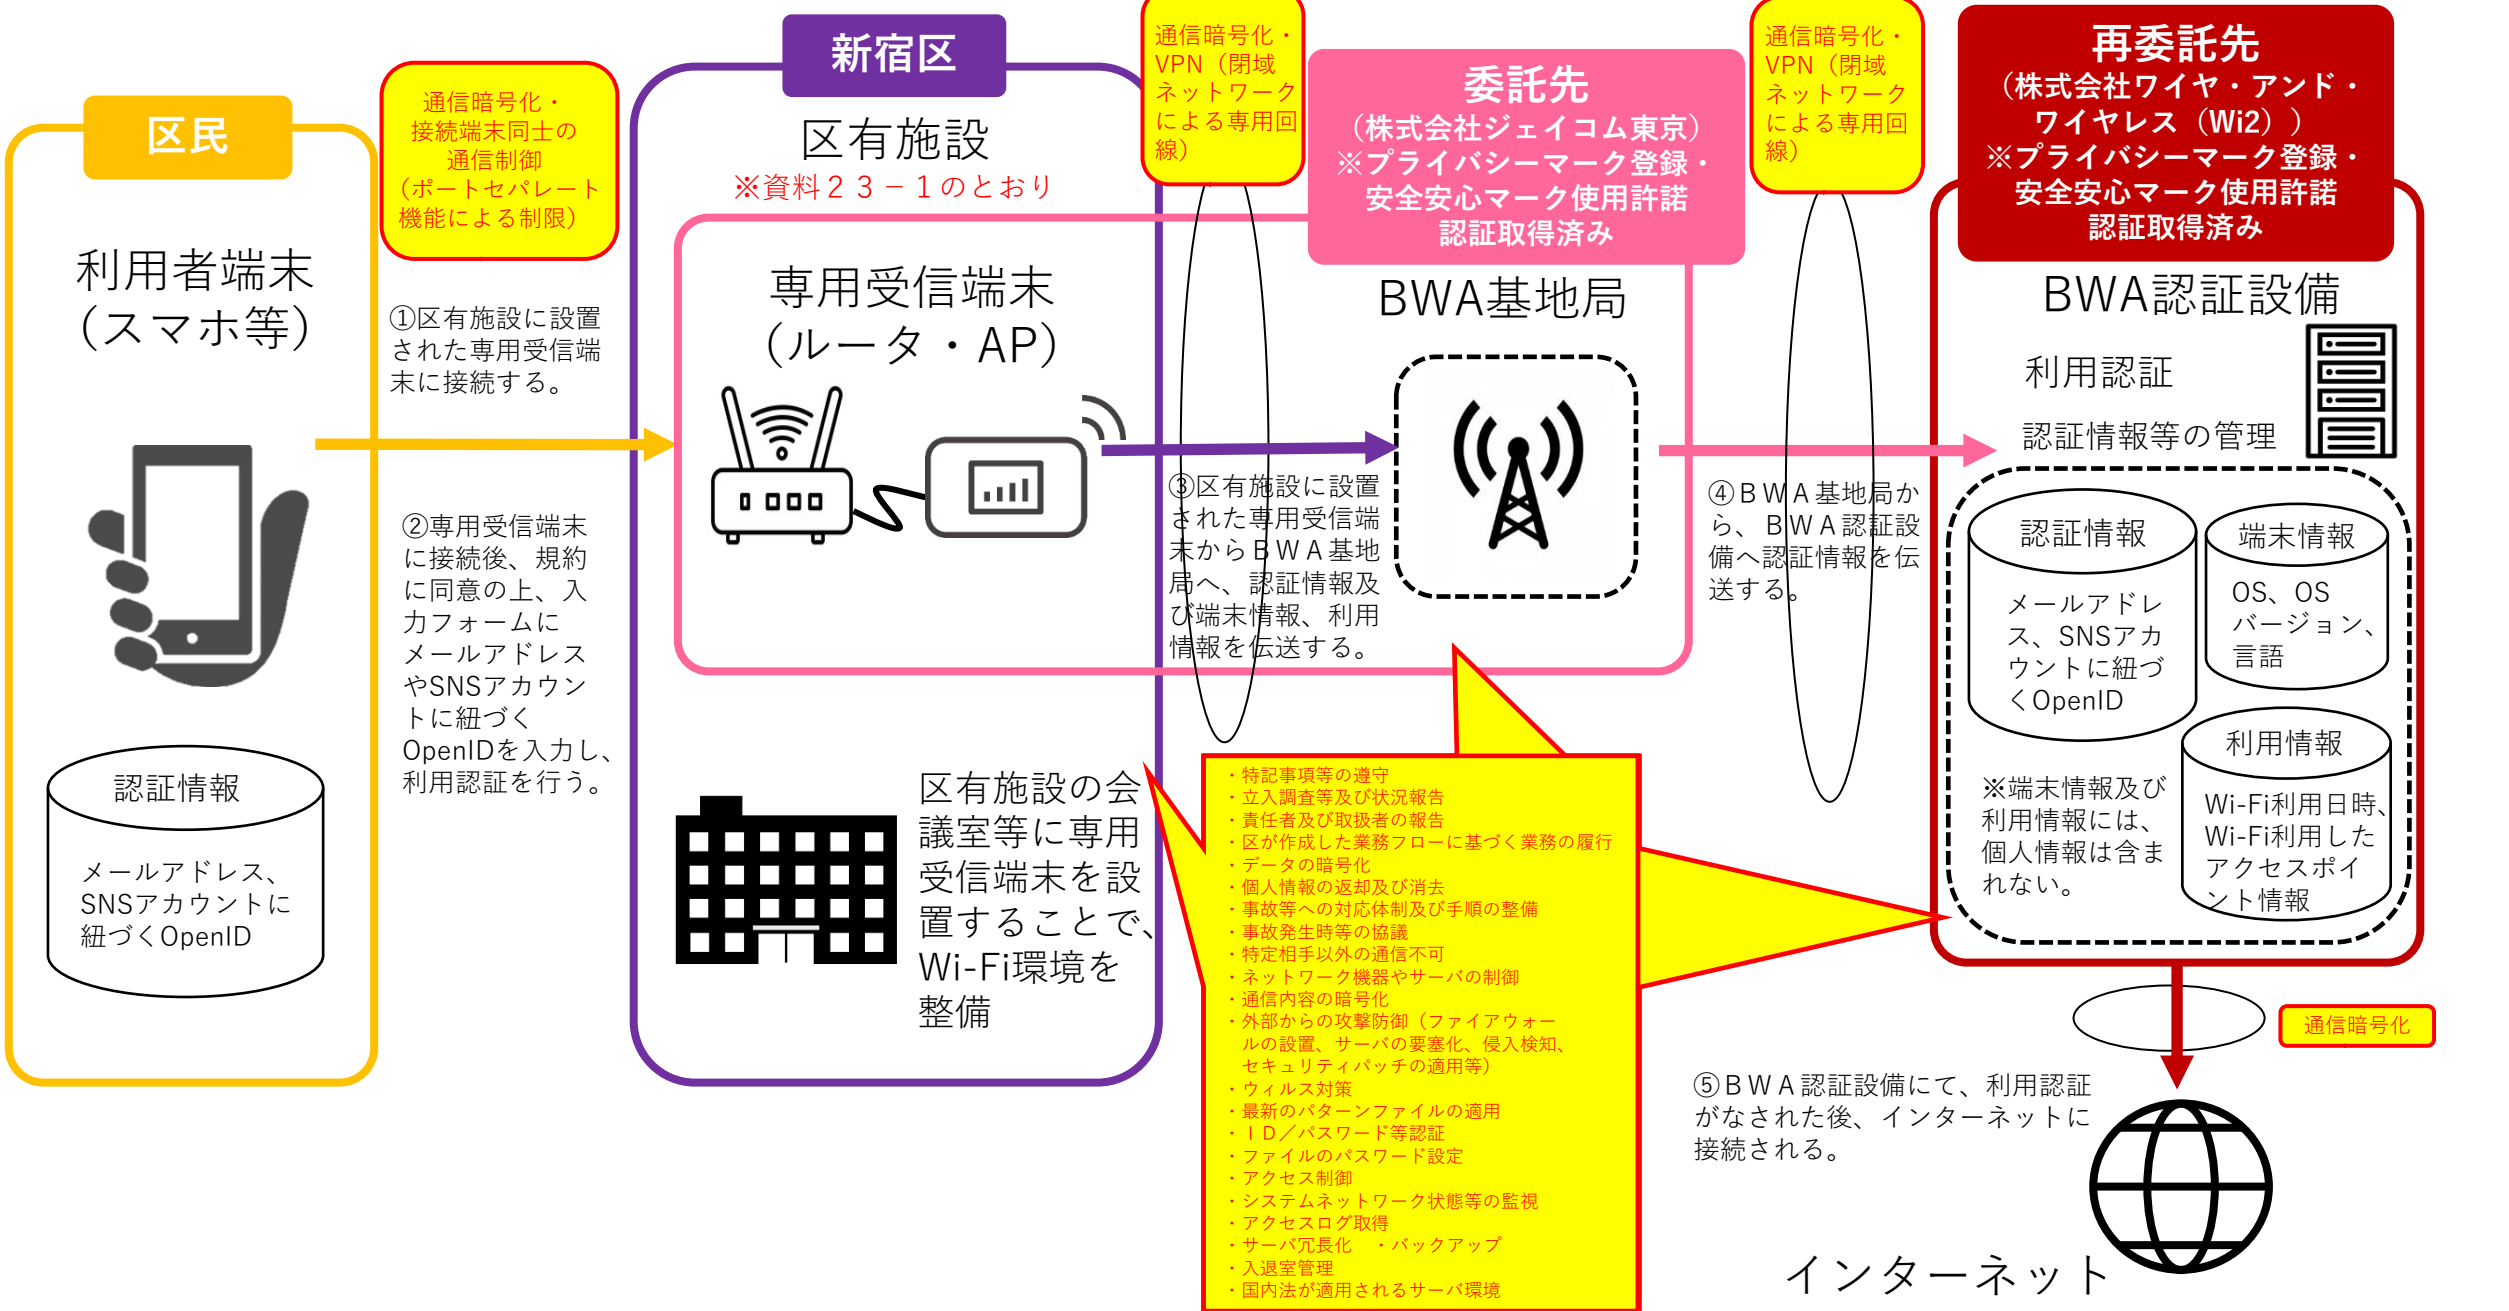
区民

利用者端末（スマホ等）

認証情報

メールアドレス、SNSアカウントに紐づくOpenID

通信暗号化・接続端末同士の通信制御（ポートセパレート機能による制限）

①区有施設に設置された専用受信端末に接続する。

②専用受信端末に接続後、規約に同意の上、入力フォームにメールアドレスやSNSアカウントに紐づくOpenIDを入力し、利用認証を行う。

新宿区

区有施設
※資料２３－１のとおり

専用受信端末（ルータ・AP）

区有施設の会議室等に専用受信端末を設置することで、Wi-Fi環境を整備

通信暗号化・VPN（閉域ネットワークによる専用回線）

委託先
（株式会社ジェイコム東京）
※プライバシーマーク登録・安全安心マーク使用許諾認証取得済み

BWA基地局

③区有施設に設置された専用受信端末からＢＷＡ基地局へ、認証情報及び端末情報、利用情報を伝送する。

通信暗号化・VPN（閉域ネットワークによる専用回線）

④ＢＷＡ基地局から、ＢＷＡ認証設備へ認証情報を伝送する。

再委託先
（株式会社ワイヤ・アンド・ワイヤレス（Wi2））
※プライバシーマーク登録・安全安心マーク使用許諾認証取得済み

BWA認証設備

利用認証

認証情報等の管理

認証情報
メールアドレス、SNSアカウントに紐づくOpenID

端末情報
OS、OSバージョン、言語

利用情報
Wi-Fi利用日時、Wi-Fi利用したアクセスポイント情報

※端末情報及び利用情報には、個人情報は含まれない。

・特記事項等の遵守
・立入調査等及び状況報告
・責任者及び取扱者の報告
・区が作成した業務フローに基づく業務の履行
・データの暗号化
・個人情報の返却及び消去
・事故等への対応体制及び手順の整備
・事故発生時等の協議
・特定相手以外の通信不可
・ネットワーク機器やサーバの制御
・通信内容の暗号化
・外部からの攻撃防御（ファイアウォールの設置、サーバの要塞化、侵入検知、セキュリティパッチの適用等）
・ウィルス対策
・最新のパターンファイルの適用
・ＩＤ／パスワード等認証
・ファイルのパスワード設定
・アクセス制御
・システムネットワーク状態等の監視
・アクセスログ取得
・サーバ冗長化　・バックアップ
・入退室管理
・国内法が適用されるサーバ環境

通信暗号化

⑤ＢＷＡ認証設備にて、利用認証がなされた後、インターネットに接続される。

インターネット